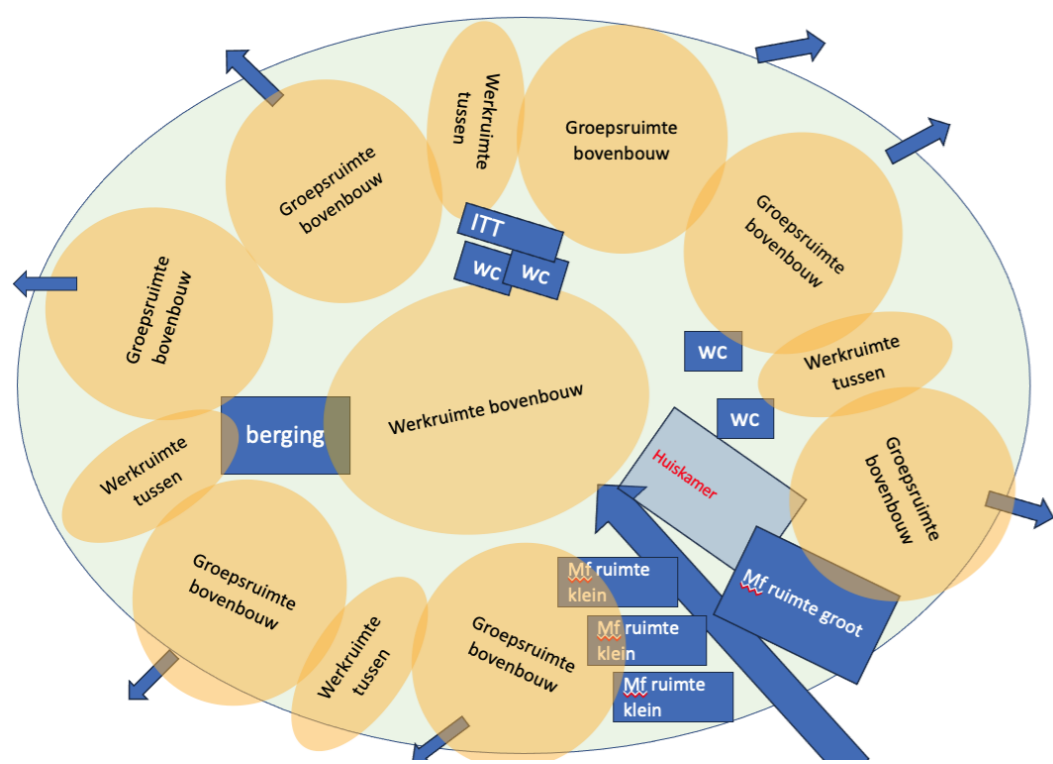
Werkruimte tussen

Groepsruimte bovenbouw

Groepsruimte bovenbouw

Groepsruimte bovenbouw

Groepsruimte bovenbouw

ITT

wc

wc

wc

Werkruimte tussen

wc

berging

Werkruimte bovenbouw

Huiskamer

Groepsruimte bovenbouw

Werkruimte tussen

Groepsruimte bovenbouw

Mf ruimte klein

Mf ruimte groot

Mf ruimte klein

Werkruimte tussen

Groepsruimte bovenbouw

Mf ruimte klein